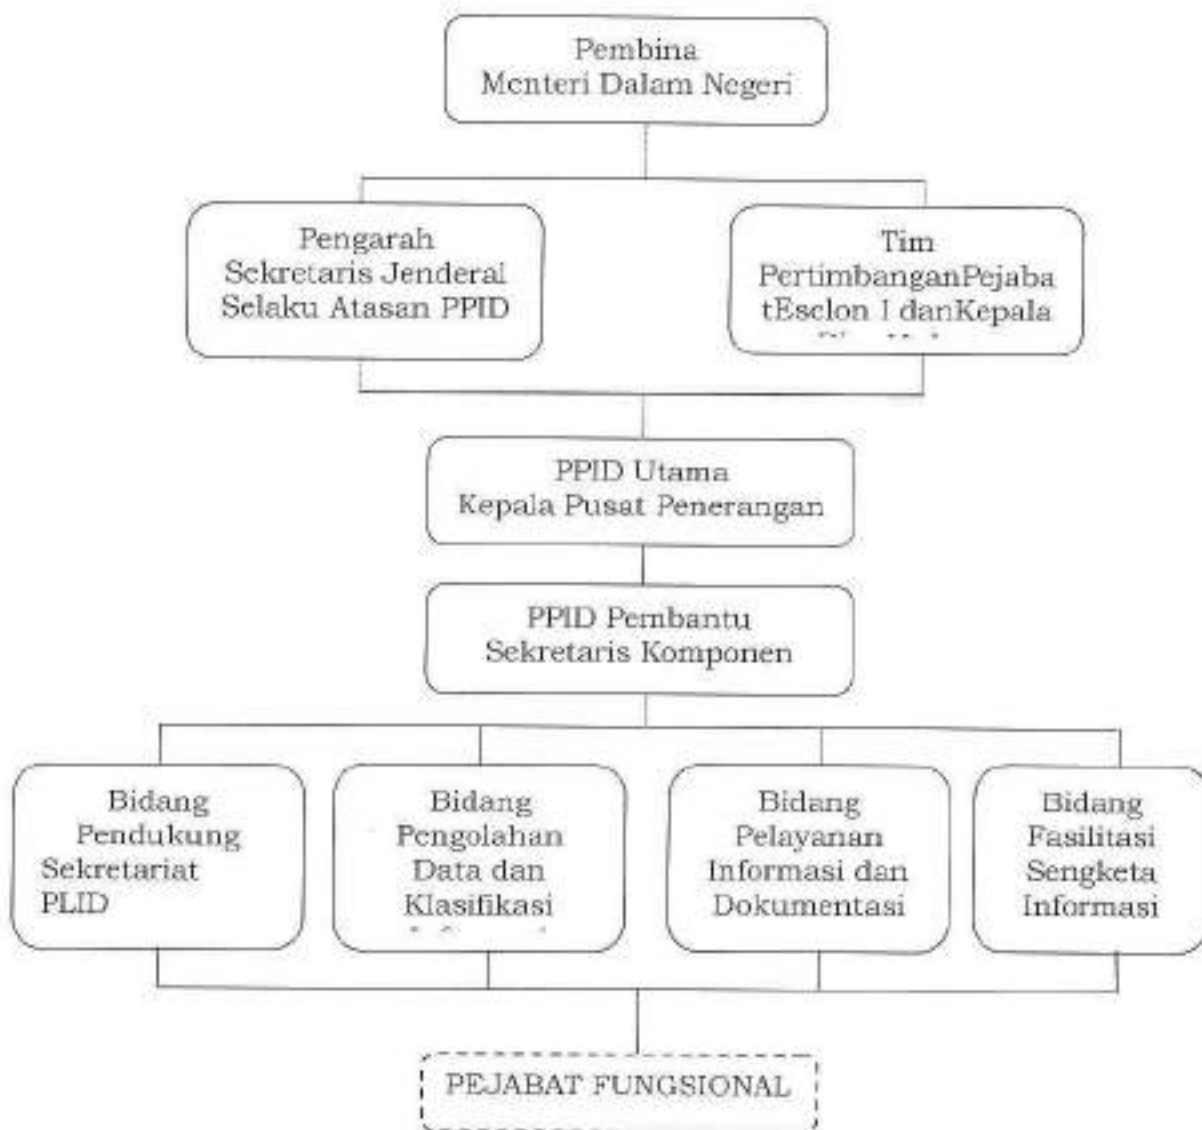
Pembina
Menteri Dalam Negeri

Pengarah
Sekretaris Jenderal
Selaku Atasan PPID

Tim
PertimbanganPejaba
tEsclon I danKepala
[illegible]

PPID Utama
Kepala Pusat Penerangan

PPID Pembantu
Sekretaris Komponen

Bidang
Pendukung
Sekretariat
PLID

Bidang
Pengolahan
Data dan
Klasifikasi
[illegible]

Bidang
Pelayanan
Informasi dan
Dokumentasi

Bidang
Fasilitasi
Sengketa
Informasi

PEJABAT FUNGSIONAL